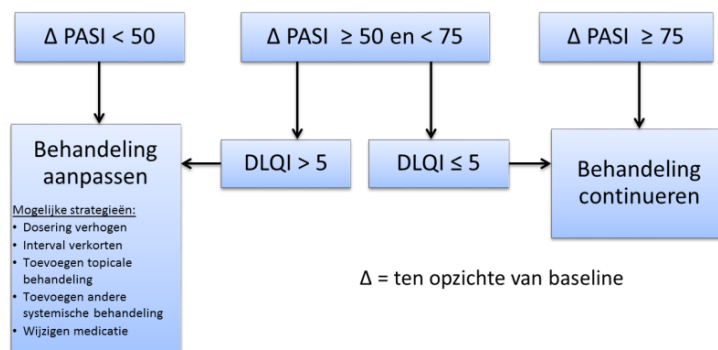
Δ PASI < 50

Δ PASI ≥ 50 en < 75

Δ PASI ≥ 75

Behandeling aanpassen

Mogelijke strategieën:
• Dosering verhogen
• Interval verkorten
• Toevoegen topicale behandeling
• Toevoegen andere systemische behandeling
• Wijzigen medicatie

DLQI > 5

DLQI ≤ 5

Behandeling continueren

Δ = ten opzichte van baseline